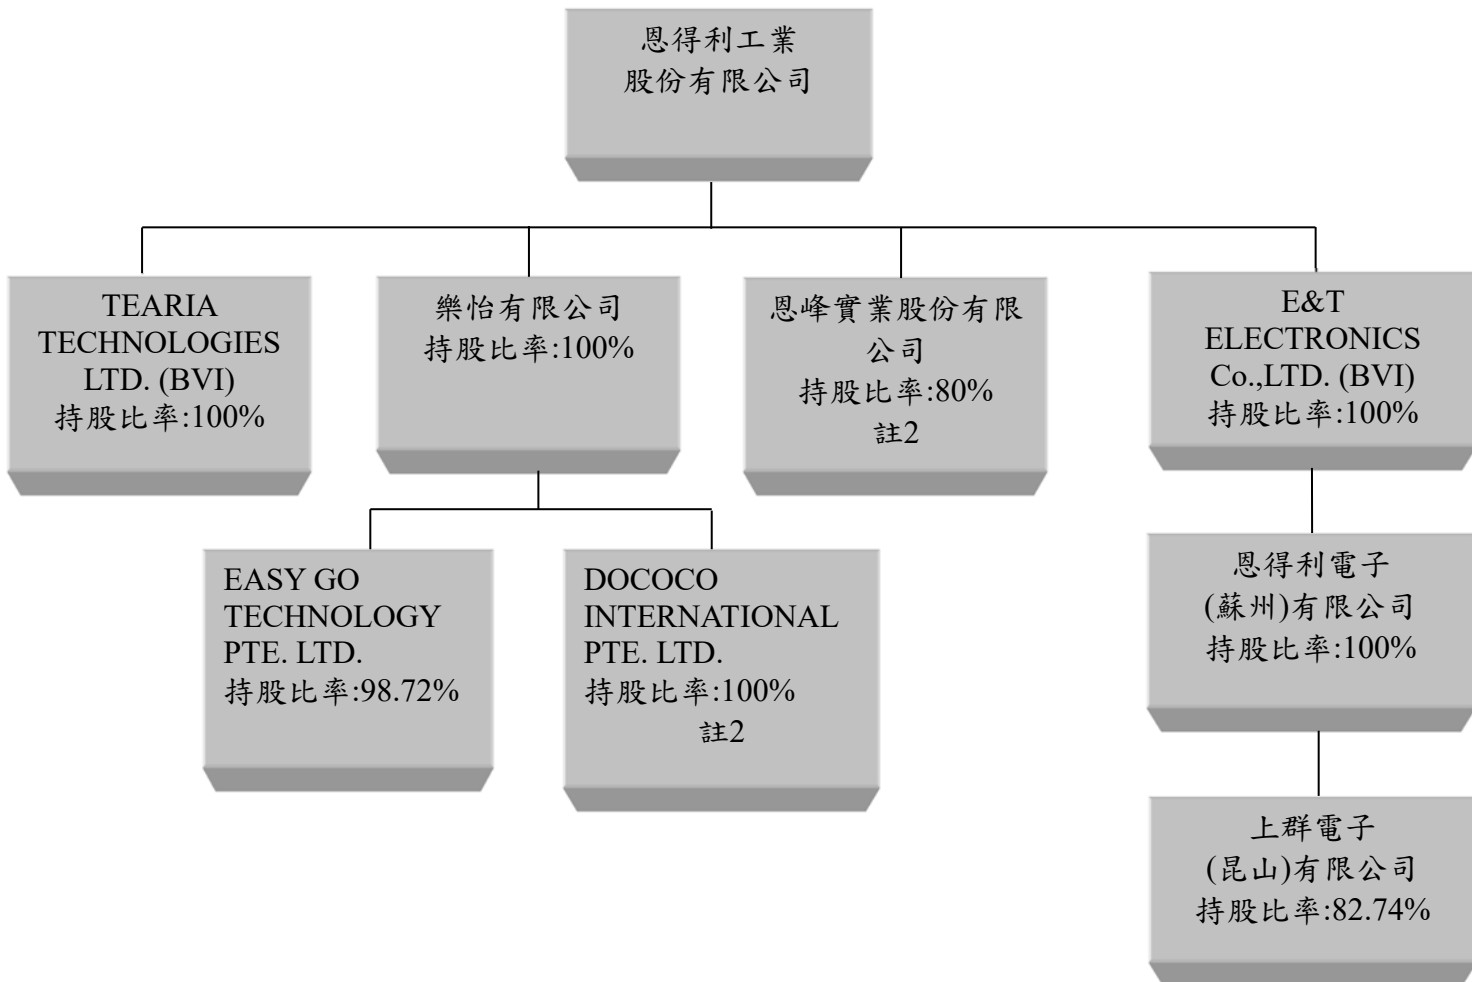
恩得利工業股份有限公司

TEARIA TECHNOLOGIES LTD. (BVI)
持股比率:100%

樂怡有限公司
持股比率:100%

恩峰實業股份有限公司
持股比率:80%
註2

E&T ELECTRONICS Co.,LTD. (BVI)
持股比率:100%

EASY GO TECHNOLOGY PTE. LTD.
持股比率:98.72%

DOCOCO INTERNATIONAL PTE. LTD.
持股比率:100%
註2

恩得利電子(蘇州)有限公司
持股比率:100%

上群電子(昆山)有限公司
持股比率:82.74%